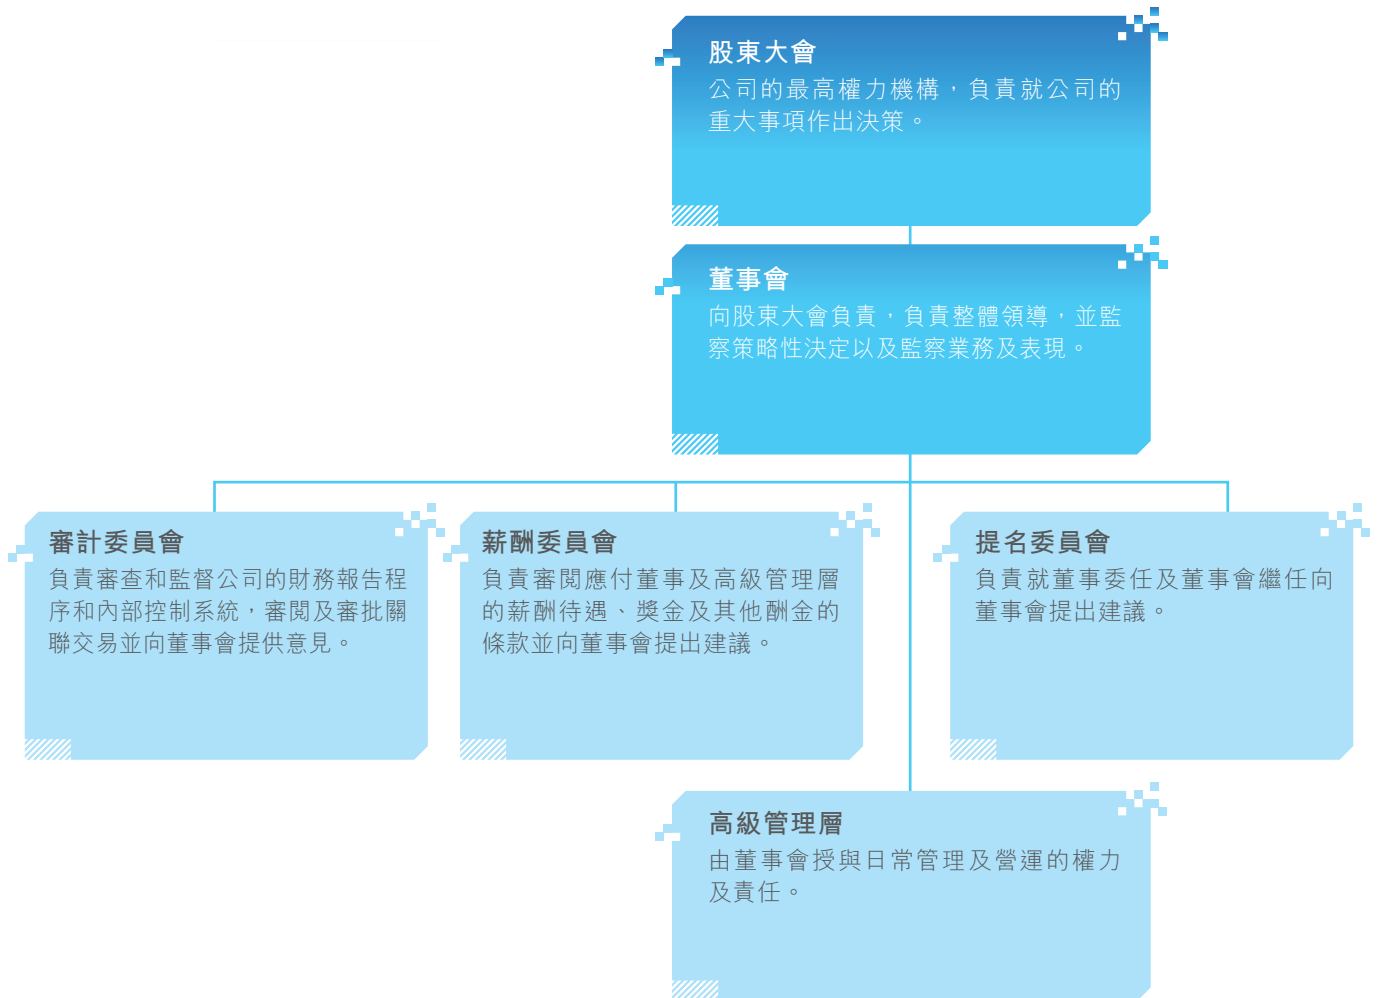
股東大會
公司的最高權力機構，負責就公司的重大事項作出決策。

董事會
向股東大會負責，負責整體領導，並監察策略性決定以及監察業務及表現。

審計委員會
負責審查和監督公司的財務報告程序和內部控制系統，審閱及審批關聯交易並向董事會提供意見。

薪酬委員會
負責審閱應付董事及高級管理層的薪酬待遇、獎金及其他酬金的條款並向董事會提出建議。

提名委員會
負責就董事委任及董事會繼任向董事會提出建議。

高級管理層
由董事會授與日常管理及營運的權力及責任。